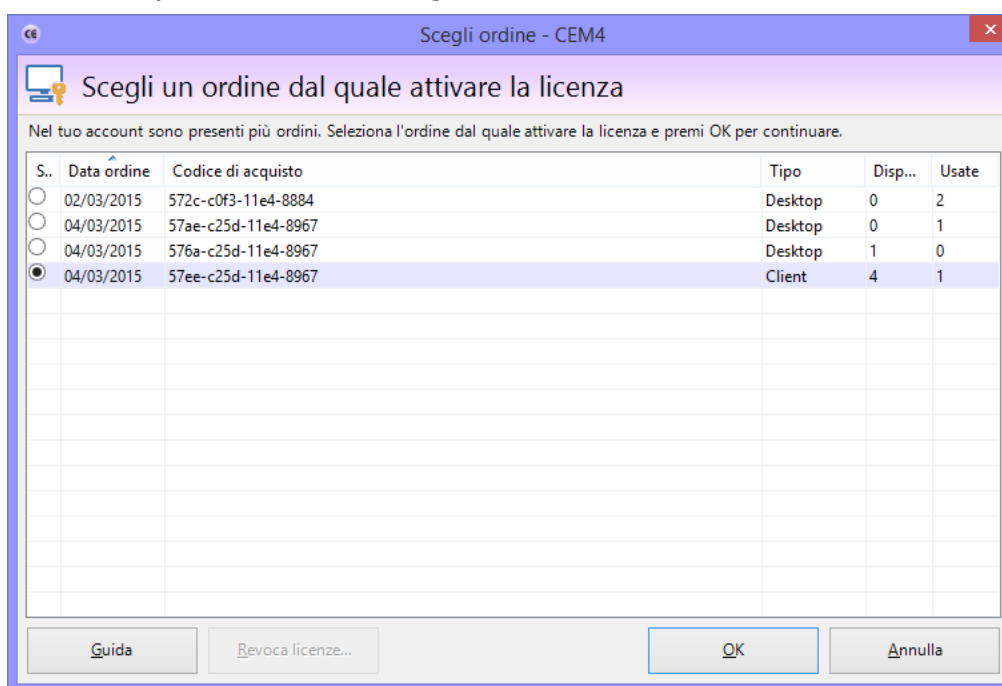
CE Scegli ordine - CEM4

Scegli un ordine dal quale attivare la licenza

Nel tuo account sono presenti più ordini. Seleziona l'ordine dal quale attivare la licenza e premi OK per continuare.

| S.. | Data ordine | Codice di acquisto | Tipo | Disp... | Usate |
|---|---|---|---|---|---|
| ○ | 02/03/2015 | 572c-c0f3-11e4-8884 | Desktop | 0 | 2 |
| ○ | 04/03/2015 | 57ae-c25d-11e4-8967 | Desktop | 0 | 1 |
| ○ | 04/03/2015 | 576a-c25d-11e4-8967 | Desktop | 1 | 0 |
| ◉ | 04/03/2015 | 57ee-c25d-11e4-8967 | Client | 4 | 1 |

Guida | Revoca licenze... | OK | Annulla